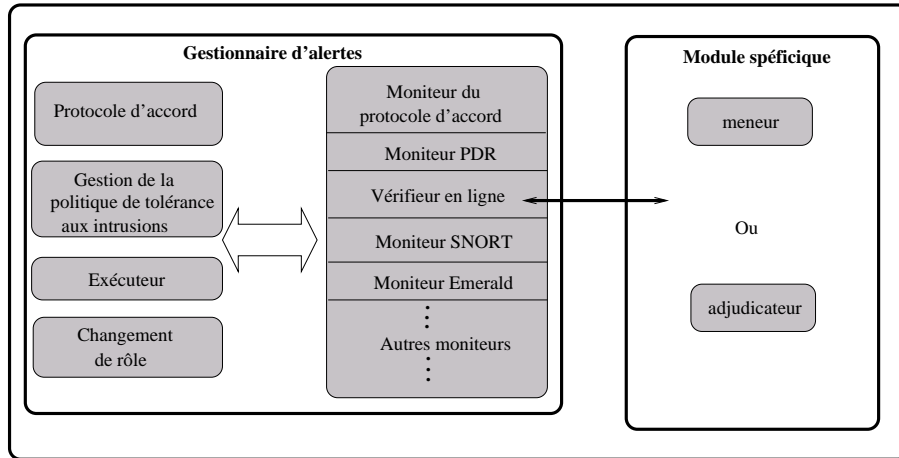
Gestionnaire d'alertes

Protocole d'accord

Gestion de la politique de tolérance aux intrusions

Exécuteur

Changement de rôle

Moniteur du protocole d'accord

Moniteur PDR

Vérifieur en ligne

Moniteur SNORT

Moniteur Emerald

Autres moniteurs

Module spéficique

meneur

Ou

adjudicateur